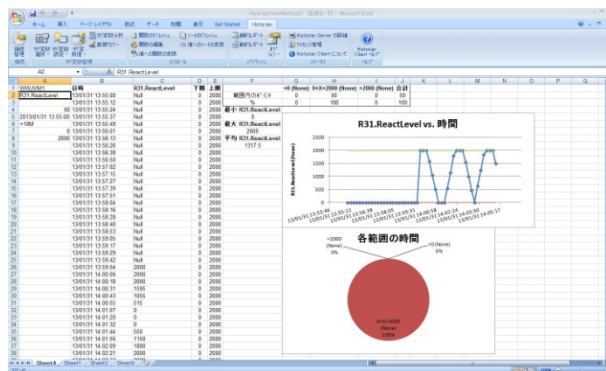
HistorianWorkbook1 [互換モード] - Microsoft Excel

ホーム 挿入 ページレイアウト 数式 データ 校閲 表示 Get Started Historian

A2 R31.ReactLevel

| | A | B | C | D | E |
|---|---|---|---|---|---|
| 1 | WWA/MR1 | 日時 | R31.ReactLevel | 下限 | 上限 |
| 2 | R31.ReactLevel | 13/01/31 13:55:00 | Null | 0 | 2000 |
| 3 | | 13/01/31 13:55:12 | Null | 0 | 2000 |
| 4 | 50 | 13/01/31 13:55:24 | Null | 0 | 2000 |
| 5 | 2013/01/31 13:55:00 | 13/01/31 13:55:37 | Null | 0 | 2000 |
| 6 | +10M | 13/01/31 13:55:49 | Null | 0 | 2000 |
| 7 | 0 | 13/01/31 13:56:01 | Null | 0 | 2000 |
| 8 | 2000 | 13/01/31 13:56:13 | Null | 0 | 2000 |
| 9 | | 13/01/31 13:56:26 | Null | 0 | 2000 |
| 10 | | 13/01/31 13:56:38 | Null | 0 | 2000 |
| 11 | | 13/01/31 13:56:50 | Null | 0 | 2000 |
| 12 | | 13/01/31 13:57:02 | Null | 0 | 2000 |
| 13 | | 13/01/31 13:57:15 | Null | 0 | 2000 |
| 14 | | 13/01/31 13:57:27 | Null | 0 | 2000 |
| 15 | | 13/01/31 13:57:39 | Null | 0 | 2000 |
| 16 | | 13/01/31 13:57:51 | Null | 0 | 2000 |
| 17 | | 13/01/31 13:58:04 | Null | 0 | 2000 |
| 18 | | 13/01/31 13:58:16 | Null | 0 | 2000 |
| 19 | | 13/01/31 13:58:28 | Null | 0 | 2000 |
| 20 | | 13/01/31 13:58:40 | Null | 0 | 2000 |
| 21 | | 13/01/31 13:58:53 | Null | 0 | 2000 |
| 22 | | 13/01/31 13:59:05 | Null | 0 | 2000 |
| 23 | | 13/01/31 13:59:17 | Null | 0 | 2000 |
| 24 | | 13/01/31 13:59:29 | Null | 0 | 2000 |
| 25 | | 13/01/31 13:59:42 | Null | 0 | 2000 |
| 26 | | 13/01/31 13:59:54 | 2000 | 0 | 2000 |
| 27 | | 13/01/31 14:00:06 | 2000 | 0 | 2000 |
| 28 | | 13/01/31 14:00:18 | 2000 | 0 | 2000 |
| 29 | | 13/01/31 14:00:31 | 1535 | 0 | 2000 |
| 30 | | 13/01/31 14:00:43 | 1055 | 0 | 2000 |
| 31 | | 13/01/31 14:00:55 | 515 | 0 | 2000 |
| 32 | | 13/01/31 14:01:07 | 0 | 0 | 2000 |
| 33 | | 13/01/31 14:01:20 | 0 | 0 | 2000 |
| 34 | | 13/01/31 14:01:32 | 0 | 0 | 2000 |
| 35 | | 13/01/31 14:01:44 | 550 | 0 | 2000 |
| 36 | | 13/01/31 14:01:56 | 1150 | 0 | 2000 |
| 37 | | 13/01/31 14:02:09 | 1800 | 0 | 2000 |
| 38 | | 13/01/31 14:02:21 | 2000 | 0 | 2000 |

| | <0 (None) | 0<X<2000 (None) | >2000 (None) | 合計 |
|---|---|---|---|---|
| 範囲内のカウント | 0 | 50 | 0 | 50 |
| % | 0 | 100 | 0 | 100 |

最小 R31.ReactLevel
0
最大 R31.ReactLevel
2000
平均 R31.ReactLevel
1317.5

R31.ReactLevel vs. 時間

2500
2000
1500
1000
500
0

各範囲の時間

>2000 (None) 0%
<0 (None) 0%
0<X<2000 (None) 100%

Sheet4 Sheet1 Sheet2 Sheet3